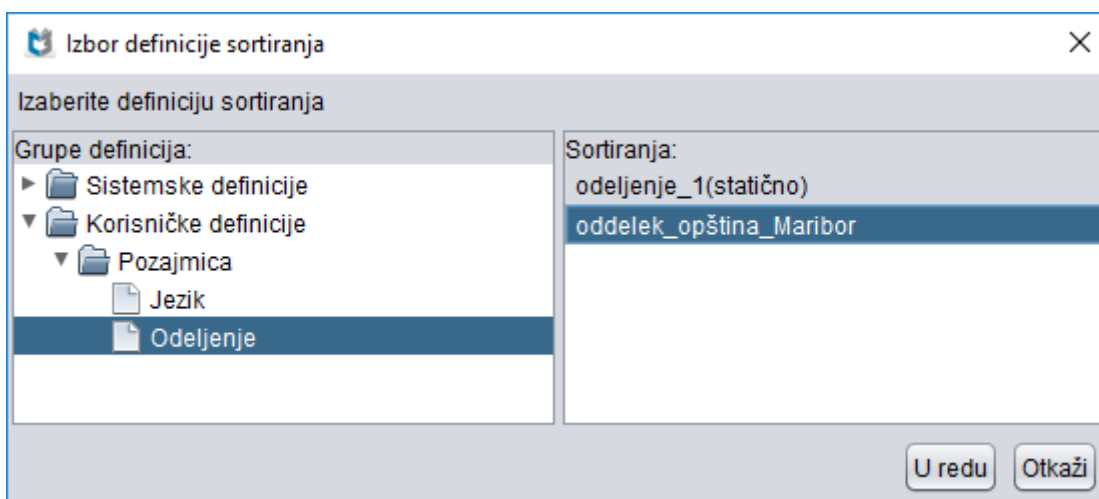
Izbor definicije sortiranja

×

Izaberite definiciju sortiranja

Grupe definicija:

Sistemske definicije

Korisničke definicije

Pozajmica

Jezik

Odeljenje

Sortiranja:

odeljenje_1(statično)

oddelek_opština_Maribor

U redu

Otkaži